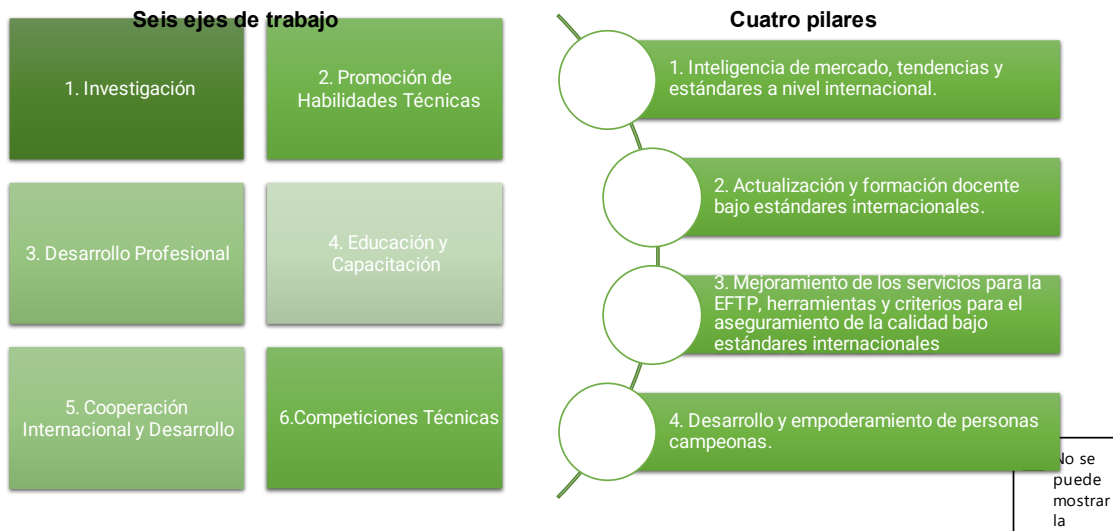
Seis ejes de trabajo

1. Investigación

2. Promoción de Habilidades Técnicas

3. Desarrollo Profesional

4. Educación y Capacitación

5. Cooperación Internacional y Desarrollo

6.Competiciones Técnicas

Cuatro pilares

1. Inteligencia de mercado, tendencias y estándares a nivel internacional.

2. Actualización y formación docente bajo estándares internacionales.

3. Mejoramiento de los servicios para la EFTP, herramientas y criterios para el aseguramiento de la calidad bajo estándares internacionales

4. Desarrollo y empoderamiento de personas campeonas.

No se puede mostrar la